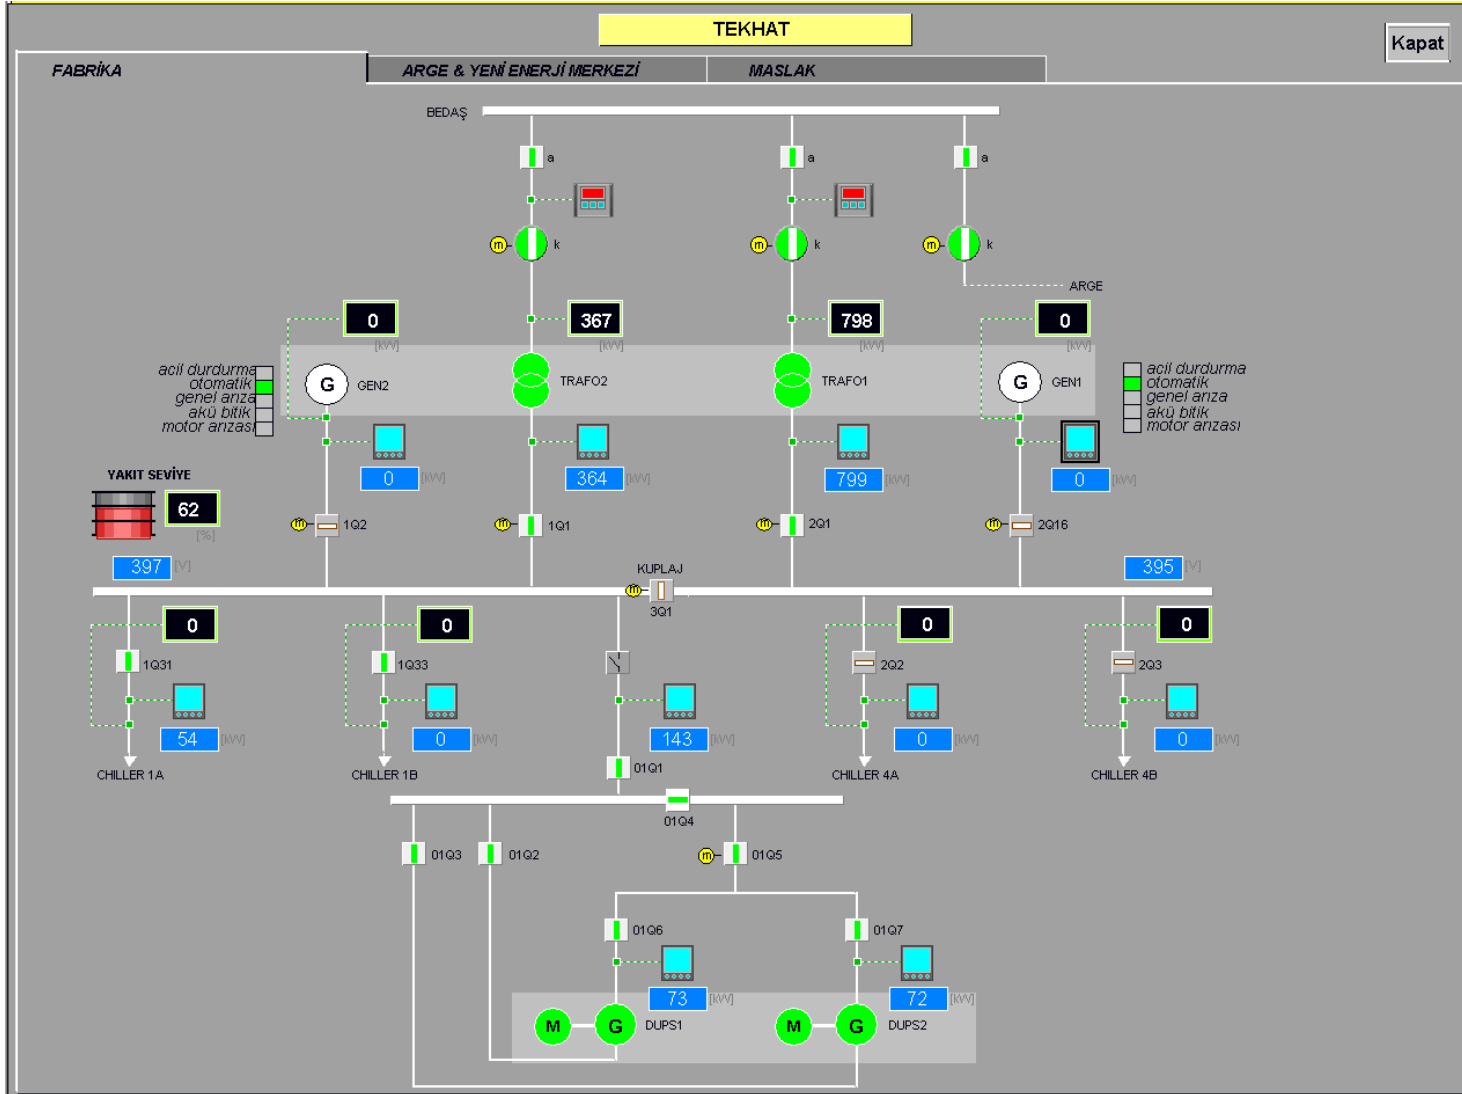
TEKHAT

Kapat

FABRİKA

ARGE & YENİ ENERJİ MERKEZİ

MASLAK

BEDAŞ

a

a

a

m

k

m

k

m

k

ARGE

0
[kW]

367
[kW]

798
[kW]

0
[kW]

acil durdurma
otomatik
genel arıza
akü bitik
motor arızası

G
GEN2

TRAFO2

TRAFO1

G
GEN1

acil durdurma
otomatik
genel arıza
akü bitik
motor arızası

0 [kW]

364 [kW]

799 [kW]

0 [kW]

YAKIT SEVİYE

62
[%]

m 1Q2

m 1Q1

m 2Q1

m 2Q16

397 [V]

395 [V]

KUPLAJ
m
3Q1

0

0

0

0

1Q31

1Q33

2Q2

2Q3

54 [kW]

0 [kW]

143 [kW]

0 [kW]

0 [kW]

CHILLER 1A

CHILLER 1B

01Q1

CHILLER 4A

CHILLER 4B

01Q4

01Q3

01Q2

m 01Q5

01Q6

01Q7

73 [kW]

72 [kW]

M G DUPS1

M G DUPS2